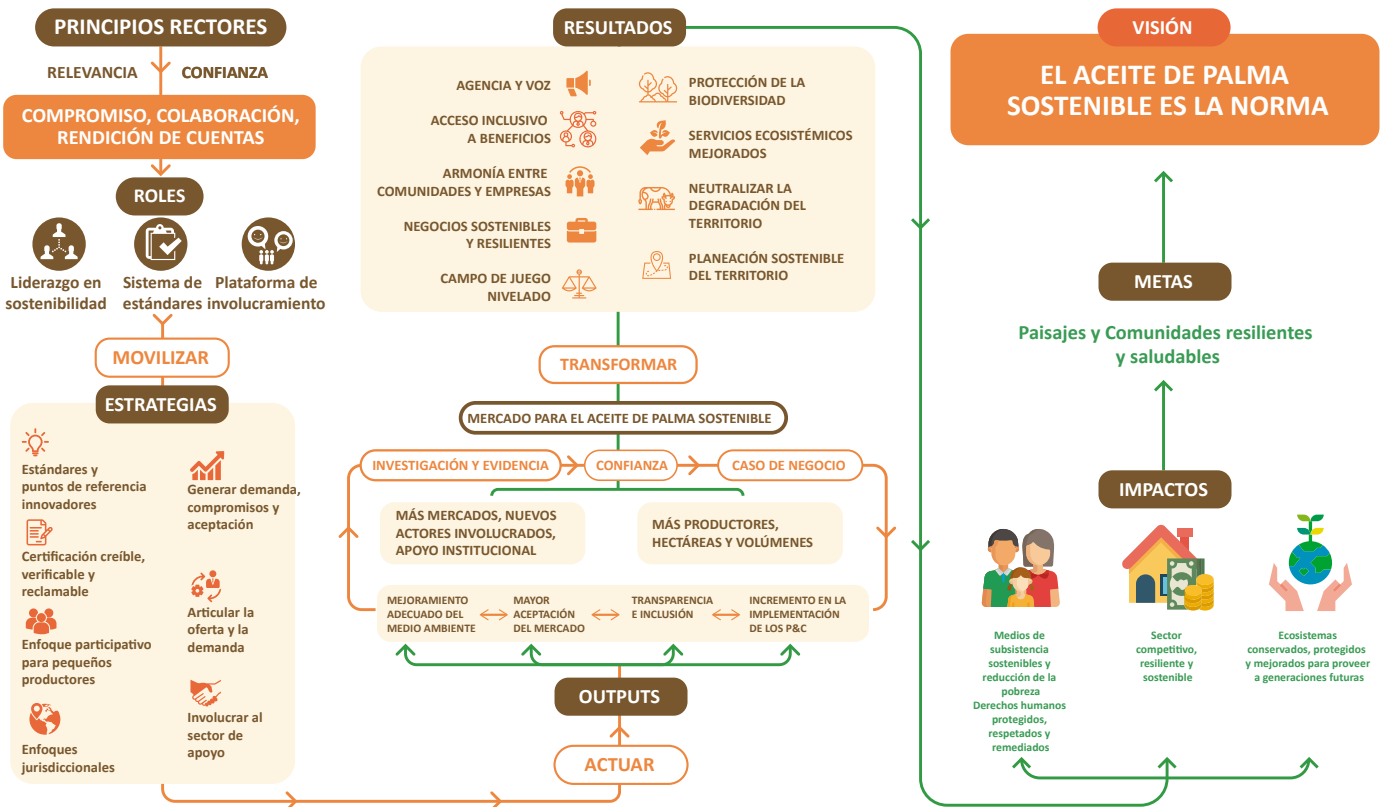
PRINCIPIOS RECTORES

RELEVANCIA CONFIANZA

COMPROMISO, COLABORACIÓN, RENDICIÓN DE CUENTAS

ROLES

Liderazgo en sostenibilidad

Sistema de estándares

Plataforma de involucramiento

MOVILIZAR

ESTRATEGIAS

Estándares y puntos de referencia innovadores

Certificación creíble, verificable y reclamable

Enfoque participativo para pequeños productores

Enfoques jurisdiccionales

Generar demanda, compromisos y aceptación

Articular la oferta y la demanda

Involucrar al sector de apoyo

RESULTADOS

AGENCIA Y VOZ

ACCESO INCLUSIVO A BENEFICIOS

ARMONÍA ENTRE COMUNIDADES Y EMPRESAS

NEGOCIOS SOSTENIBLES Y RESILIENTES

CAMPO DE JUEGO NIVELADO

PROTECCIÓN DE LA BIODIVERSIDAD

SERVICIOS ECOSISTÉMICOS MEJORADOS

NEUTRALIZAR LA DEGRADACIÓN DEL TERRITORIO

PLANEACIÓN SOSTENIBLE DEL TERRITORIO

TRANSFORMAR

MERCADO PARA EL ACEITE DE PALMA SOSTENIBLE

INVESTIGACIÓN Y EVIDENCIA

CONFIANZA

CASO DE NEGOCIO

MÁS MERCADOS, NUEVOS ACTORES INVOLUCRADOS, APOYO INSTITUCIONAL

MÁS PRODUCTORES, HECTÁREAS Y VOLÚMENES

MEJORAMIENTO ADECUADO DEL MEDIO AMBIENTE

MAYOR ACEPTACIÓN DEL MERCADO

TRANSPARENCIA E INCLUSIÓN

INCREMENTO EN LA IMPLEMENTACIÓN DE LOS P&C

OUTPUTS

ACTUAR

VISIÓN

EL ACEITE DE PALMA SOSTENIBLE ES LA NORMA

METAS

Paisajes y Comunidades resilientes y saludables

IMPACTOS

Medios de subsistencia sostenibles y reducción de la pobreza Derechos humanos protegidos, respetados y remediados

Sector competitivo, resiliente y sostenible

Ecosistemas conservados, protegidos y mejorados para proveer a generaciones futuras